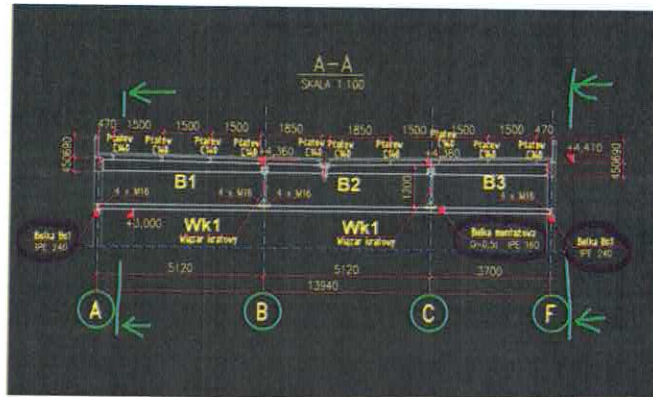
A-A
SKALA 1:100

470 1500 1500 1500 1850 1850 1500 1500 1500 470

Płatew C140 Płatew C140 Płatew C140 Płatew C140 Płatew C140 Płatew C140 Płatew C140 Płatew C140 Płatew C140 Płatew C140

450690
+4,160
+4,160
+4,410
450690

B1
B2
B3

4 x M16 4 x M16 4 x M16 4 x M16 4 x M16

1300

+3,000

Wk1
Wiązar kratowy

Wk1
Wiązar kratowy

Belka Bc1
IPE 240

Belka montażowa
G=0,5t IPE 160

Belka Bc1
IPE 240

5120
5120
3700
13940

A
B
C
F